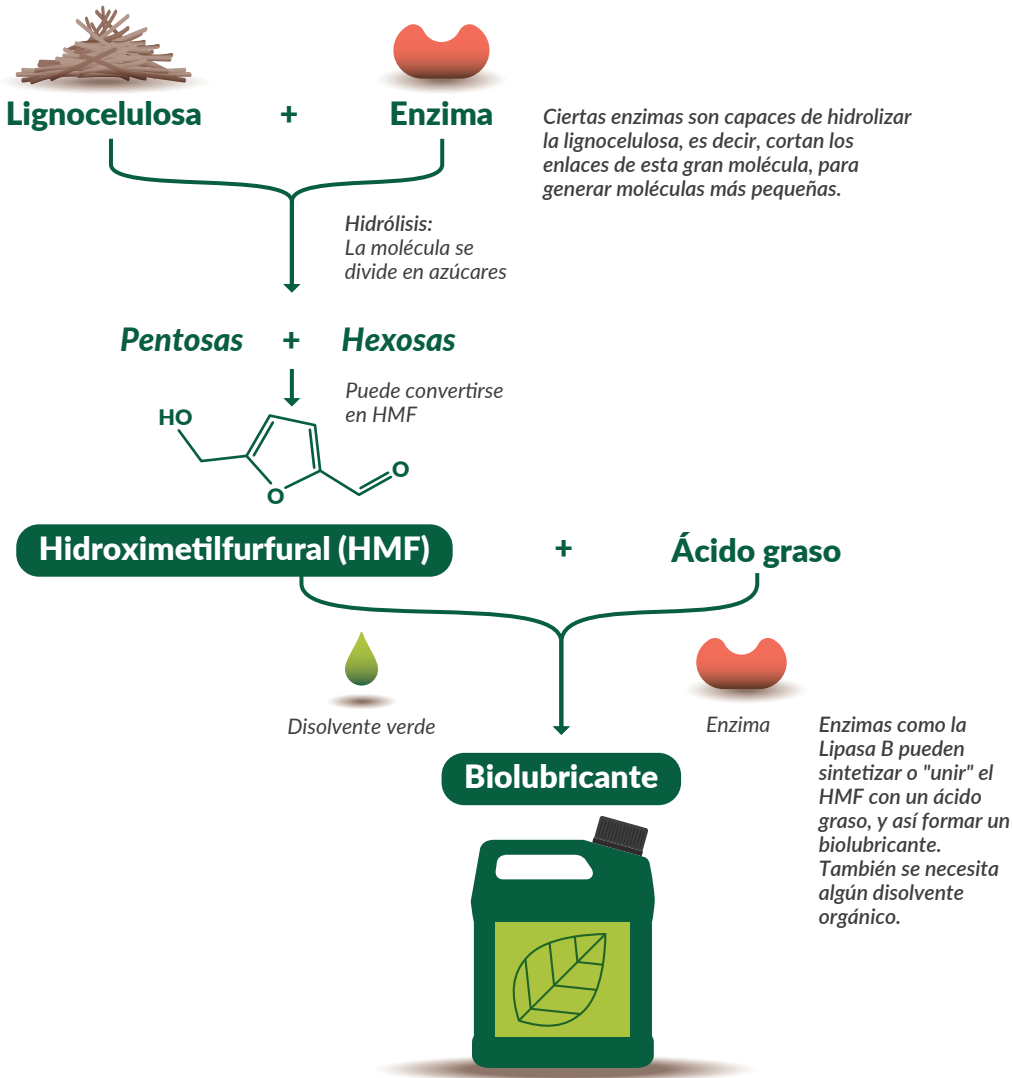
Lignocelulosa + Enzima

Ciertas enzimas son capaces de hidrolizar la lignocelulosa, es decir, cortan los enlaces de esta gran molécula, para generar moléculas más pequeñas.

Hidrólisis:
La molécula se divide en azúcares

Pentosas + Hexosas

Puede convertirse en HMF

HO

O

O

Hidroximetilfurfural (HMF) + Ácido graso

Disolvente verde

Enzima

Enzimas como la Lipasa B pueden sintetizar o "unir" el HMF con un ácido graso, y así formar un biolubricante. También se necesita algún disolvente orgánico.

Biolubricante